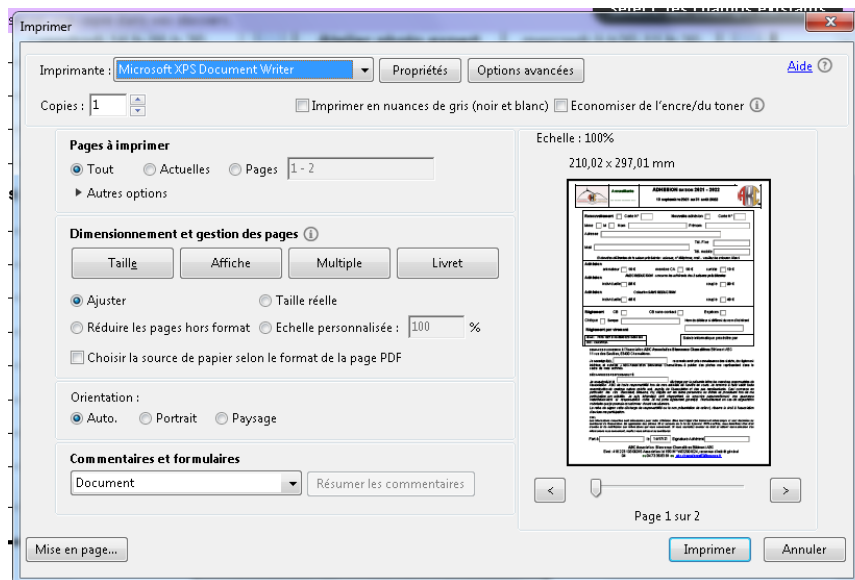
Imprimer

Imprimante : Microsoft XPS Document Writer
Propriétés
Options avancées
Aide

Copies : 1
Imprimer en nuances de gris (noir et blanc)
Economiser de l'encre/du toner

Pages à imprimer
Tout
Actuelles
Pages 1 - 2
Autres options

Dimensionnement et gestion des pages
Taille
Affiche
Multiple
Livret

Ajuster
Taille réelle
Réduire les pages hors format
Echelle personnalisée : 100 %
Choisir la source de papier selon le format de la page PDF

Orientation :
Auto.
Portrait
Paysage

Commentaires et formulaires
Document
Résumer les commentaires

Echelle : 100%
210,02 x 297,01 mm

ADHESION saison 2021 - 2022

<
>
Page 1 sur 2

Mise en page...
Imprimer
Annuler